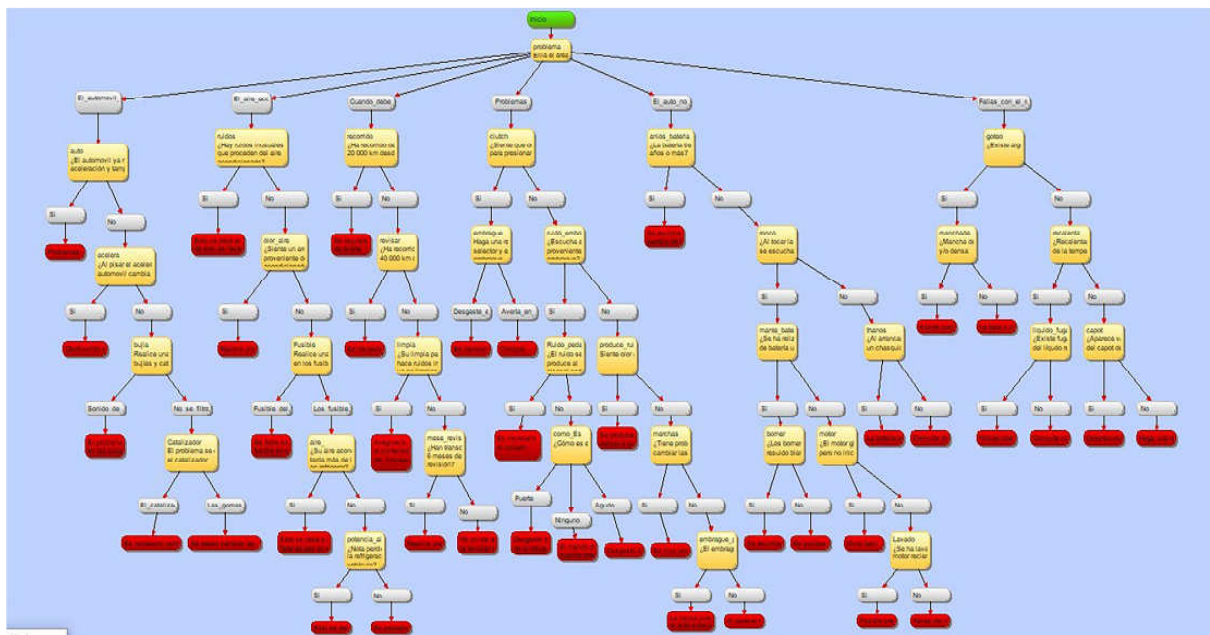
Inicio

problema
Elija el área

El_automovil

auto
¿El automovil ya r aceleración y tam

Si

No

acelera
¿Al pisar el acelera automovil cambia

Si

No

bujia
Realice una bujias y cal

Sonido_de

No_se_filtra

Catalizador
El problema se catalizador

El_catalizad

Los_gomas

El_aire_aco

ruidos
¿Hay ruidos inusuales que proceden del aire

Si

No

olor_aire
¿Siente un olor proveniente d

Si

No

Fusible
Realice una en los fusib

Fusible_del

Los_fusible

aire_
¿Su aire acon botta más el

Si

No

potencia_al
¿Nota perdid la refrigerac

Si

No

Cuando_debe

recorrido
¿Ha recorrido de 20 000 km desd

Si

No

revisar
¿Ha recorric 40 000 km

Si

No

limpia
¿Su limpia pa hace ruidos

Si

No

meses_revis
¿Han transc 6 meses de revisión?

Si

No

Problemas

clutch
¿Siente que d para presionar

Si

No

embrague
Haga una re selector y e

Desgaste_e

Avería_en

ruido_embr
¿Escucha proveniente

Si

No

Ruido_peda
¿El ruido se produce al

Si

No

como_Es
¿Cómo es e

Fuerte

Ninguno

Agudo

produce_rui
Siente olor

Si

No

marchas
¿Tiene prob cambiar las

Si

No

embrague_
¿El embrag

Si

No

El_auto_no

anios_bateria
¿La batería tie años o más?

Si

No

motor
¿Al tocar la se escucha

Si

No

marca_bate
¿Se ha reliz de batería u

Si

No

bomer
¿Los bomer resuldo blar

Si

No

motor
¿El motor g pero no inic

Si

No

Lavado
¿Se ha lavó motor recier

Si

No

tharos
¿Al arranca un chasqui

Si

No

Fallas_con_el_r

goteo
¿Existe alg

Si

No

manchas
¿Mancha d y/o densa

Si

No

recalienta
¿Recalienta de la tempe

Si

No

liquido_fug
¿Existe fug del líquido

Si

No

capot
¿Aparece del capot d

Si

No